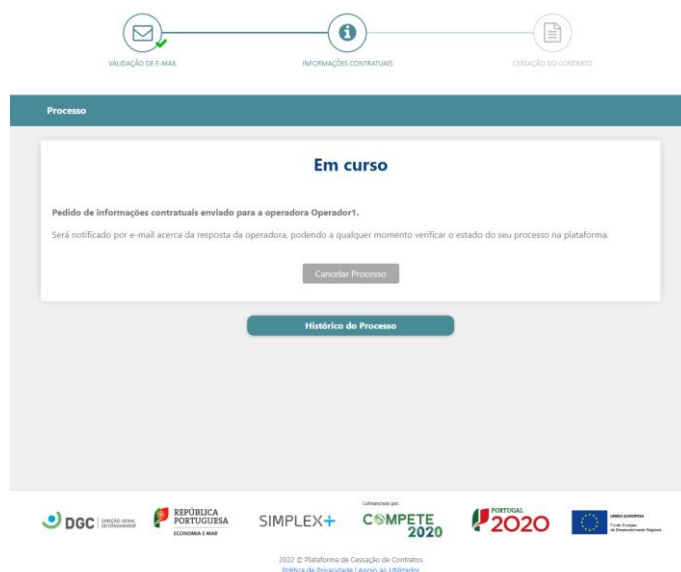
VALIDAÇÃO DE E-MAIL

INFORMAÇÕES CONTRATUAIS

CESSAÇÃO DO CONTRATO

Processo

Em curso

Pedido de informações contratuais enviado para a operadora Operador1.

Será notificado por e-mail acerca da resposta da operadora, podendo a qualquer momento verificar o estado do seu processo na plataforma.

Cancelar Processo

Histórico do Processo

DGC DIREÇÃO-GERAL DO CONSUMIDOR

REPÚBLICA PORTUGUESA ECONOMIA E MAR

SIMPLEX+

Cofinanciado por: COMPETE 2020

PORTUGAL 2020

UNIÃO EUROPEIA Fundo Europeu de Desenvolvimento Regional

2022 © Plataforma de Cessação de Contratos
Política de Privacidade | Apoio ao Utilizador